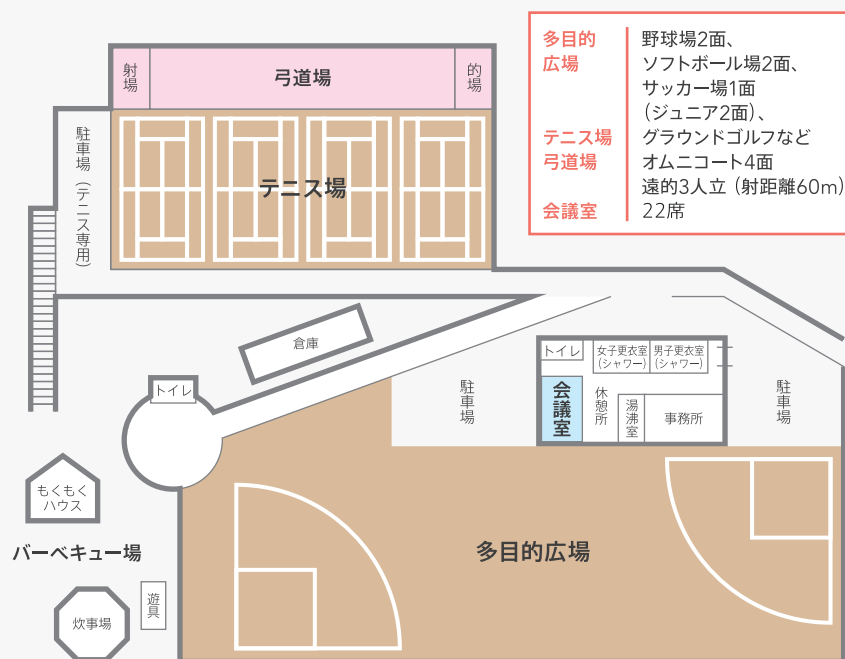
| | |
|---|---|
| 多目的広場 | 野球場2面、ソフトボール場2面、サッカー場1面（ジュニア2面）、グラウンドゴルフなど |
| テニス場 | オムニコート4面 |
| 弓道場 | 遠的3人立（射距離60m） |
| 会議室 | 22席 |

射場

弓道場

的場

駐車場（テニス専用）

テニス場

倉庫

トイレ

トイレ

女子更衣室（シャワー）

男子更衣室（シャワー）

駐車場

会議室

休憩所

湯沸室

事務所

駐車場

もくもくハウス

バーベキュー場

多目的広場

遊具

炊事場